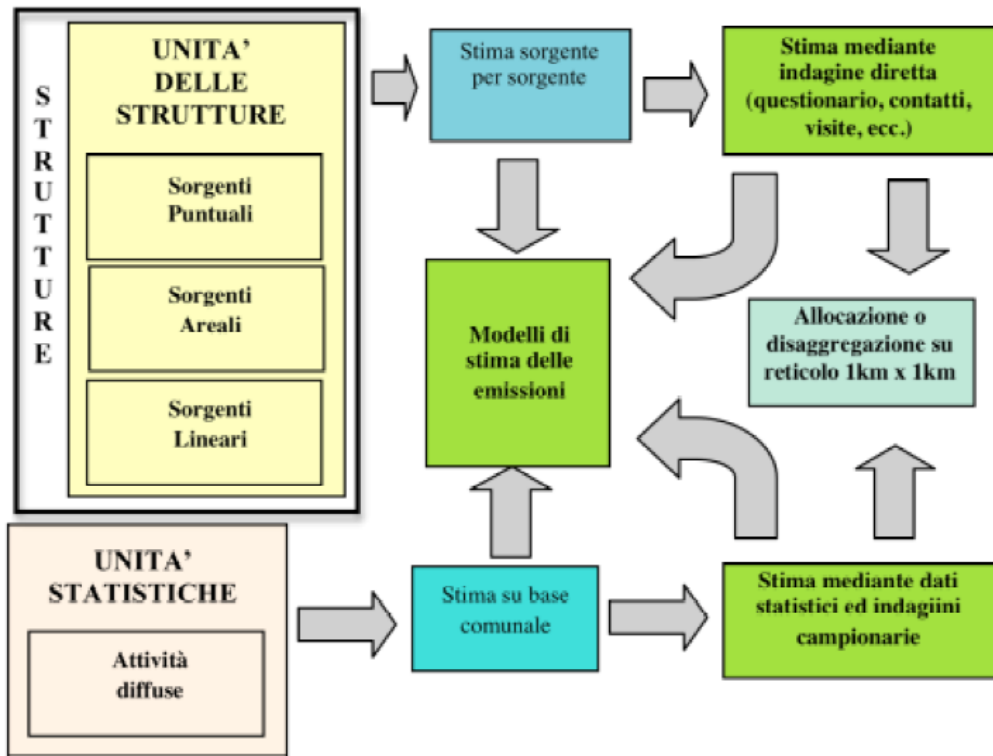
STRUTTURE

UNITA' DELLE STRUTTURE

Sorgenti Puntuali

Sorgenti Areali

Sorgenti Lineari

Stima sorgente per sorgente

Stima mediante indagine diretta (questionario, contatti, visite, ecc.)

Modelli di stima delle emissioni

Allocazione o disaggregazione su reticolo 1km x 1km

UNITA' STATISTICHE

Attività diffuse

Stima su base comunale

Stima mediante dati statistici ed indagiini campionarie